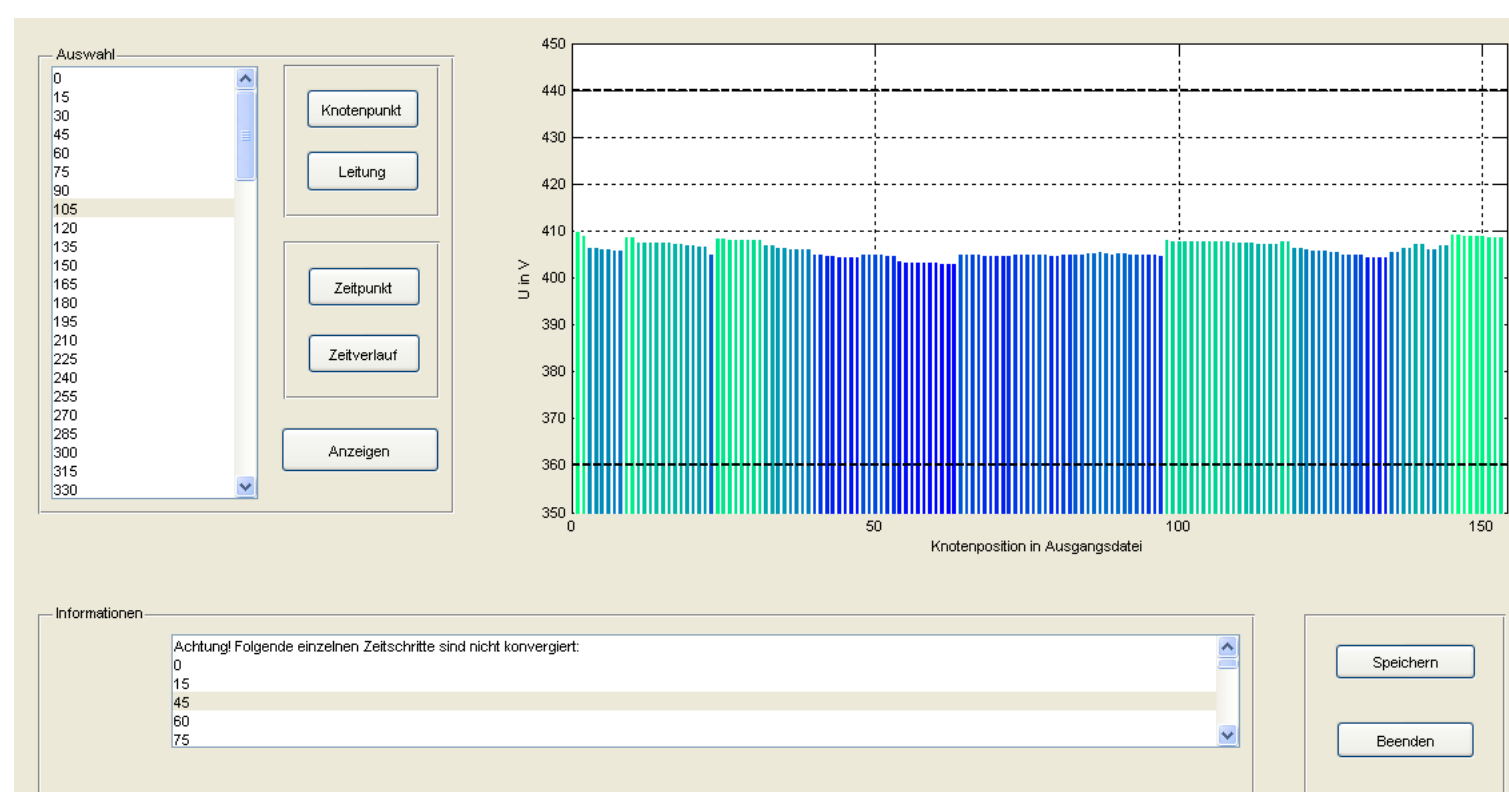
Auswahl

0
15
30
45
60
75
90
105
120
135
150
165
180
195
210
225
240
255
270
285
300
315
330

Knotenpunkt

Leitung

Zeitpunkt

Zeitverlauf

Anzeigen

450
440
430
420
410
400
390
380
370
360
350

U in V

0
50
100
150

Knotenposition in Ausgangsdatei

Informationen

Achtung! Folgende einzelnen Zeitschritte sind nicht konvergiert:
0
15
45
60
75

Speichern

Beenden